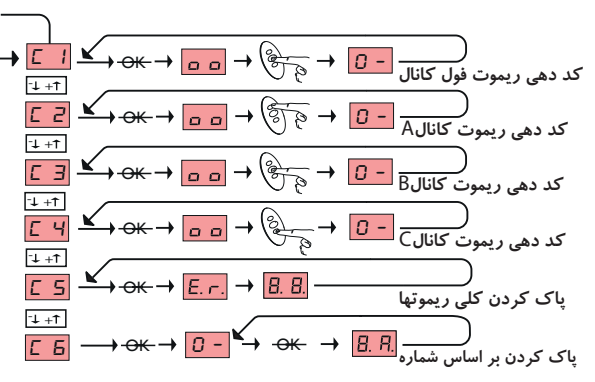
C 1 → OK → o o → 0 -
کد دهی ریموت فول کانال
-1 +1
C 2 → OK → o o → 0 -
کد دهی ریموت کانالA
-1 +1
C 3 → OK → o o → 0 -
کد دهی ریموت کانالB
-1 +1
C 4 → OK → o o → 0 -
کد دهی ریموت کانالC
-1 +1
C 5 → OK → E.r. → 8.8.
پاک کردن کلی ریموتها
-1 +1
C 6 → OK → 0 - → OK → 8.A.
پاک کردن بر اساس شماره